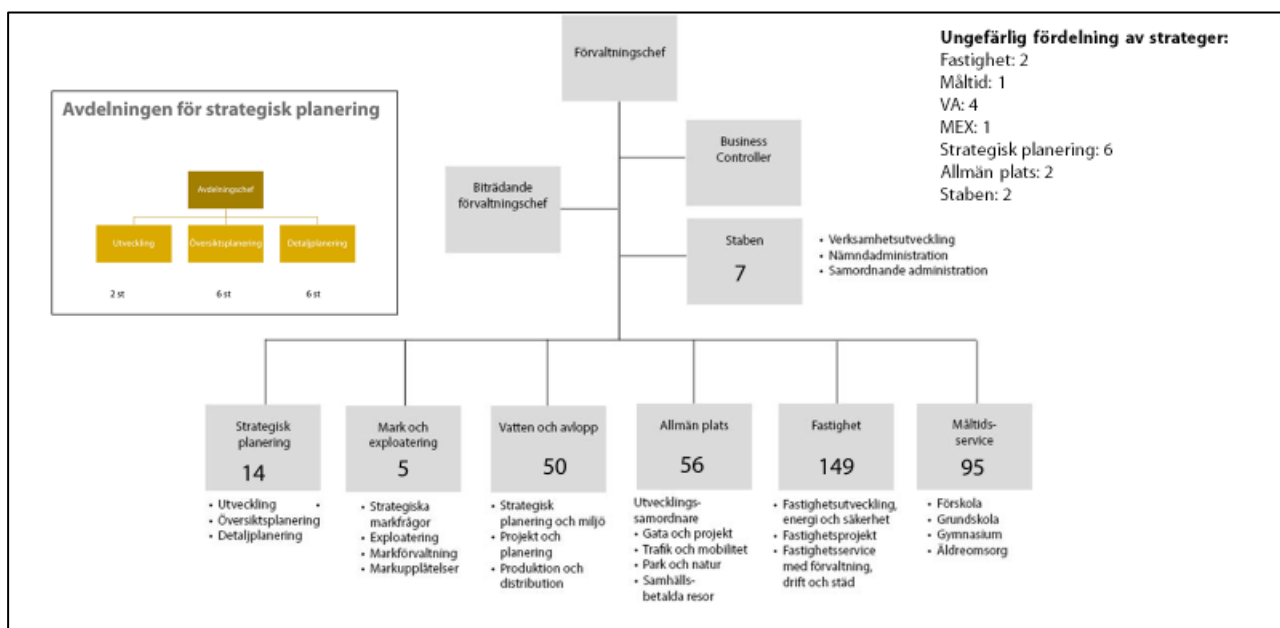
Förvaltningschef

Ungefärlig fördelning av strateger:
Fastighet: 2
Måltid: 1
VA: 4
MEX: 1
Strategisk planering: 6
Allmän plats: 2
Staben: 2

Avdelningen för strategisk planering

Avdelningschef

Utveckling
2 st

Översiktsplanering
6 st

Detaljplanering
6 st

Business Controller

Biträdande förvaltningschef

Staben
7

- Verksamhetsutveckling
- Nämndadministration
- Samordnande administration

Strategisk planering
14
- Utveckling
- Översiktsplanering
- Detaljplanering

Mark och exploatering
5
- Strategiska markfrågor
- Exploatering
- Markförvaltning
- Markupplåtelser

Vatten och avlopp
50
- Strategisk planering och miljö
- Projekt och planering
- Produktion och distribution

Allmän plats
56
Utvecklingssamordnare
- Gata och projekt
- Trafik och mobilitet
- Park och natur
- Samhällsbetalda resor

Fastighet
149
- Fastighetsutveckling, energi och säkerhet
- Fastighetsprojekt
- Fastighetsservice med förvaltning, drift och städ

Måltidsservice
95
- Förskola
- Grundskola
- Gymnasium
- Äldreomsorg